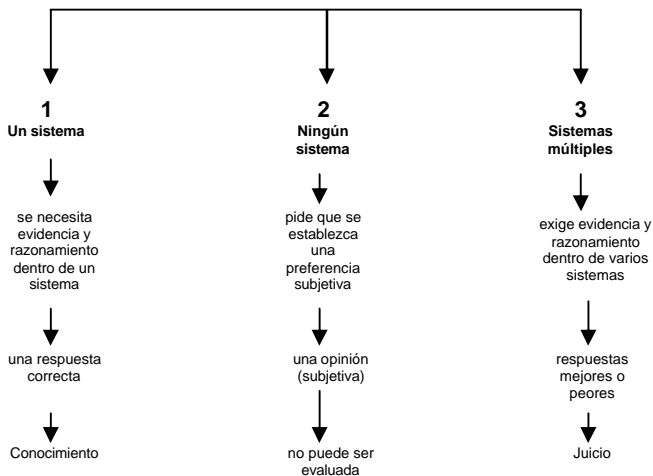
1
Un sistema

se necesita evidencia y razonamiento dentro de un sistema

una respuesta correcta

Conocimiento

2
Ningún sistema

pide que se establezca una preferencia subjetiva

una opinión (subjetiva)

no puede ser evaluada

3
Sistemas múltiples

exige evidencia y razonamiento dentro de varios sistemas

respuestas mejores o peores

Juicio